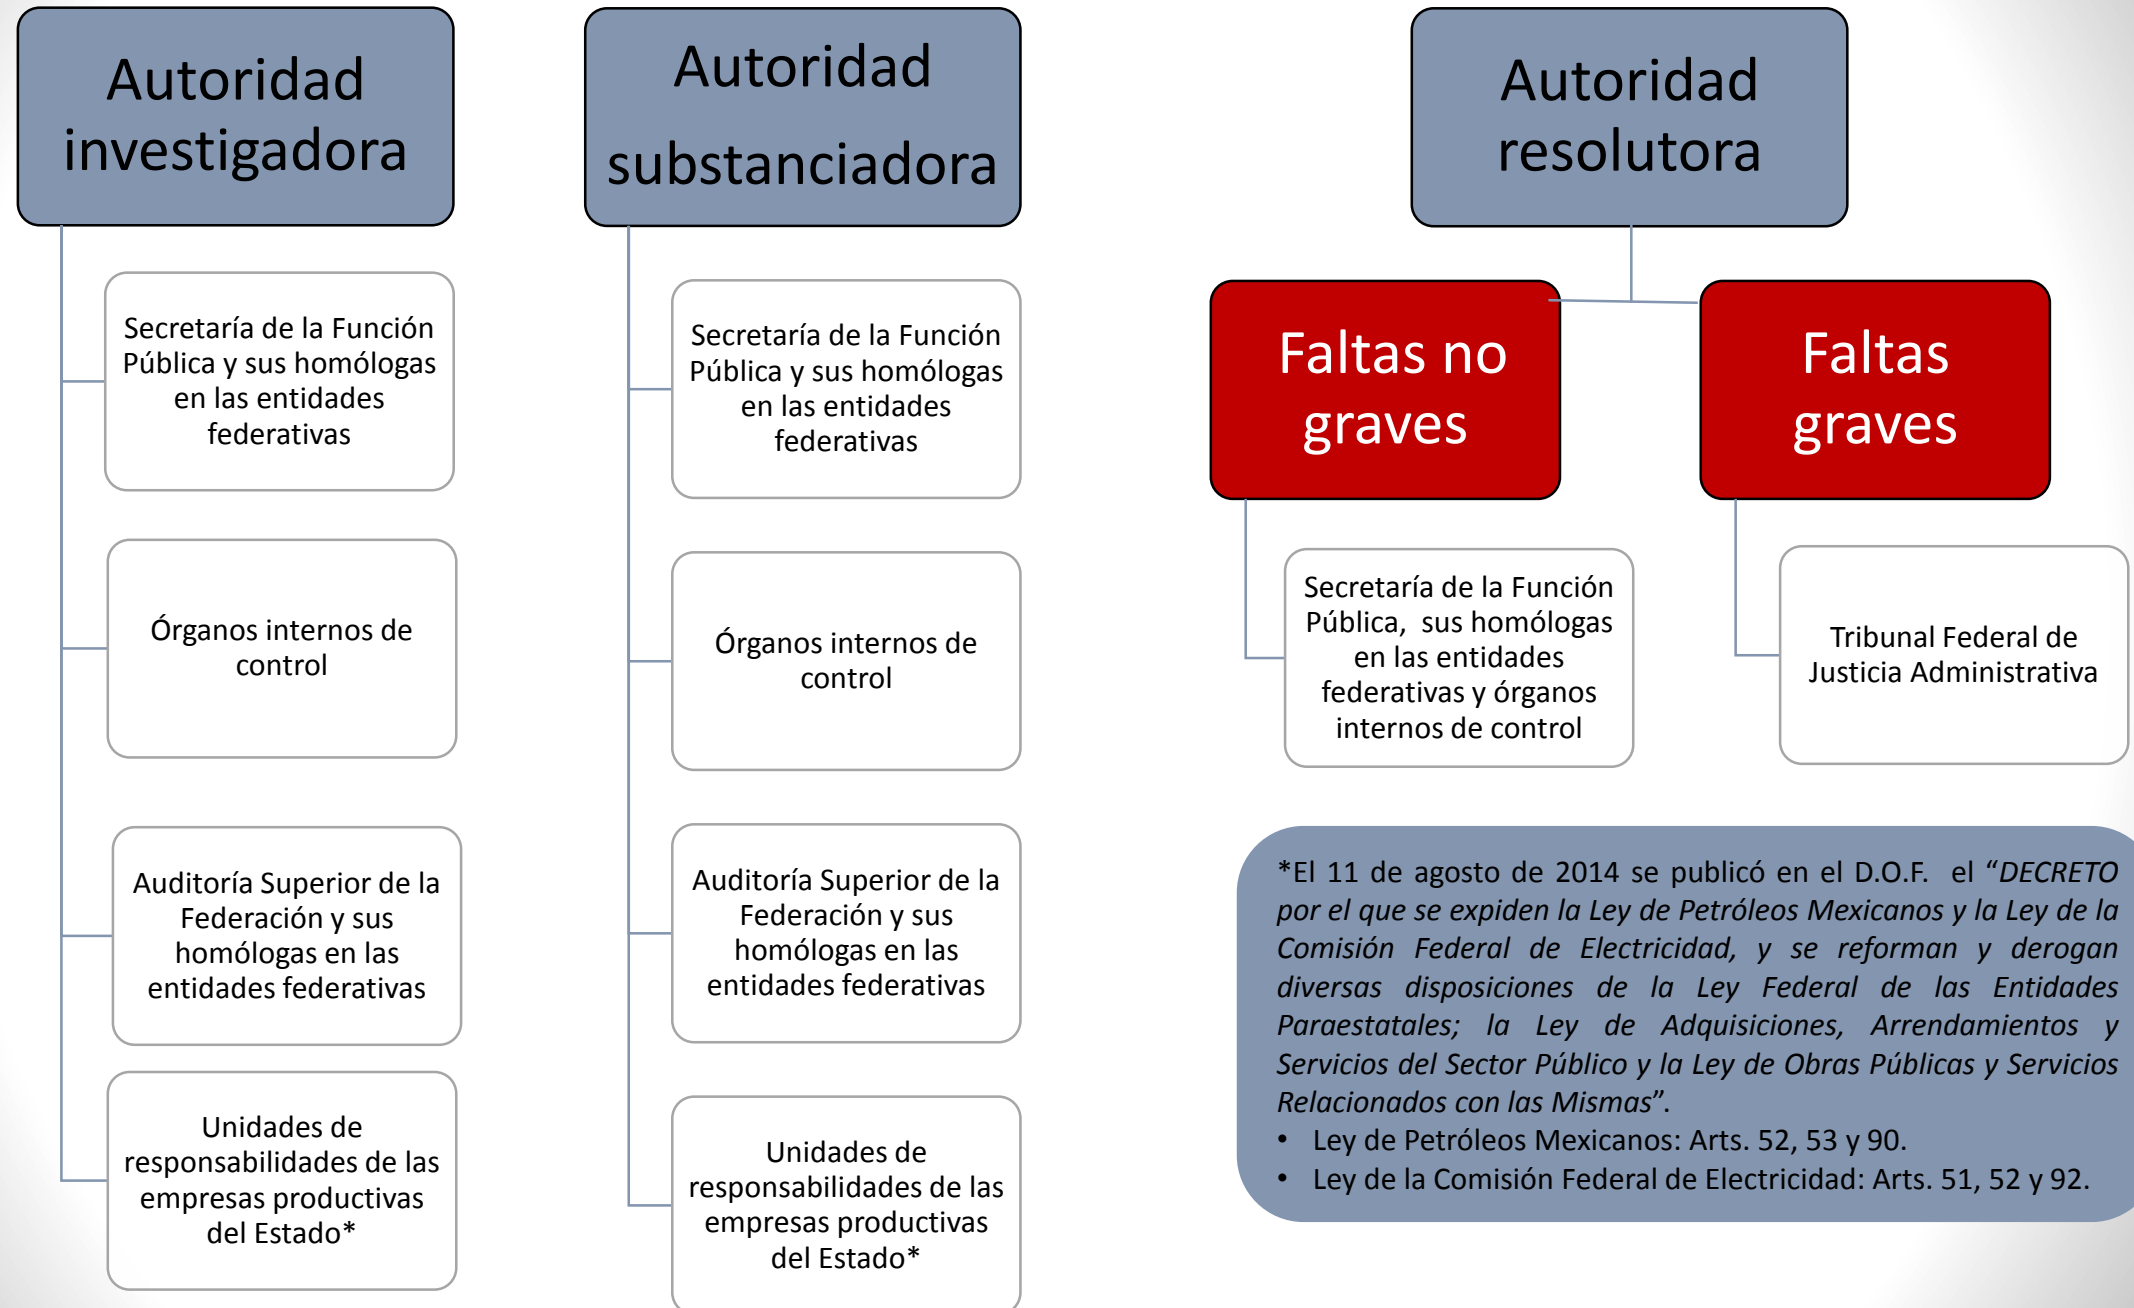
Autoridad investigadora

Secretaría de la Función Pública y sus homólogas en las entidades federativas

Órganos internos de control

Auditoría Superior de la Federación y sus homólogas en las entidades federativas

Unidades de responsabilidades de las empresas productivas del Estado*

Autoridad substanciadora

Secretaría de la Función Pública y sus homólogas en las entidades federativas

Órganos internos de control

Auditoría Superior de la Federación y sus homólogas en las entidades federativas

Unidades de responsabilidades de las empresas productivas del Estado*

Autoridad resolutora

Faltas no graves

Secretaría de la Función Pública, sus homólogas en las entidades federativas y órganos internos de control

Faltas graves

Tribunal Federal de Justicia Administrativa

*El 11 de agosto de 2014 se publicó en el D.O.F. el "*DECRETO por el que se expiden la Ley de Petróleos Mexicanos y la Ley de la Comisión Federal de Electricidad, y se reforman y derogan diversas disposiciones de la Ley Federal de las Entidades Paraestatales; la Ley de Adquisiciones, Arrendamientos y Servicios del Sector Público y la Ley de Obras Públicas y Servicios Relacionados con las Mismas*".
• Ley de Petróleos Mexicanos: Arts. 52, 53 y 90.
• Ley de la Comisión Federal de Electricidad: Arts. 51, 52 y 92.